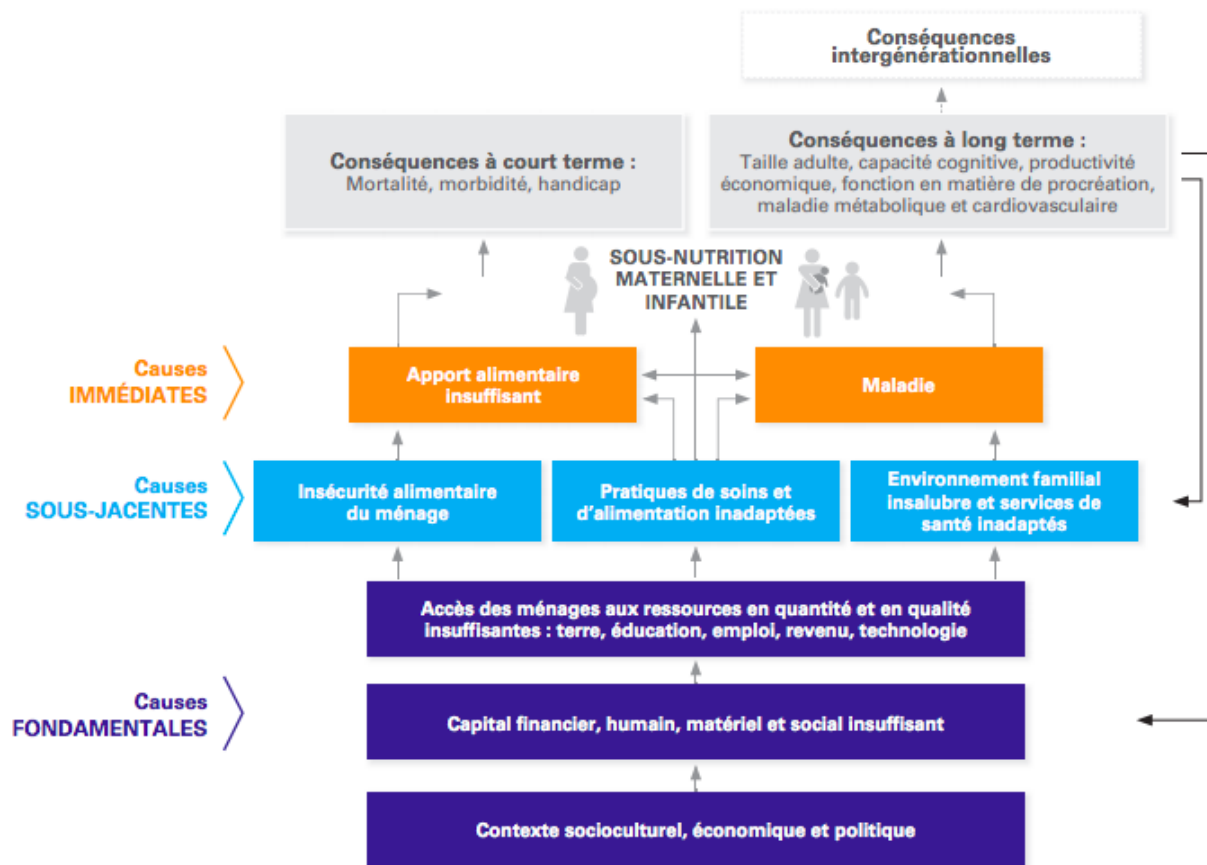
Conséquences intergénérationnelles

Conséquences à court terme :
Mortalité, morbidité, handicap

Conséquences à long terme :
Taille adulte, capacité cognitive, productivité économique, fonction en matière de procréation, maladie métabolique et cardiovasculaire

SOUS-NUTRITION MATERNELLE ET INFANTILE

Causes IMMÉDIATES

Apport alimentaire insuffisant

Maladie

Causes SOUS-JACENTES

Insécurité alimentaire du ménage

Pratiques de soins et d'alimentation inadaptées

Environnement familial insalubre et services de santé inadaptés

Accès des ménages aux ressources en quantité et en qualité insuffisantes : terre, éducation, emploi, revenu, technologie

Causes FONDAMENTALES

Capital financier, humain, matériel et social insuffisant

Contexte socioculturel, économique et politique